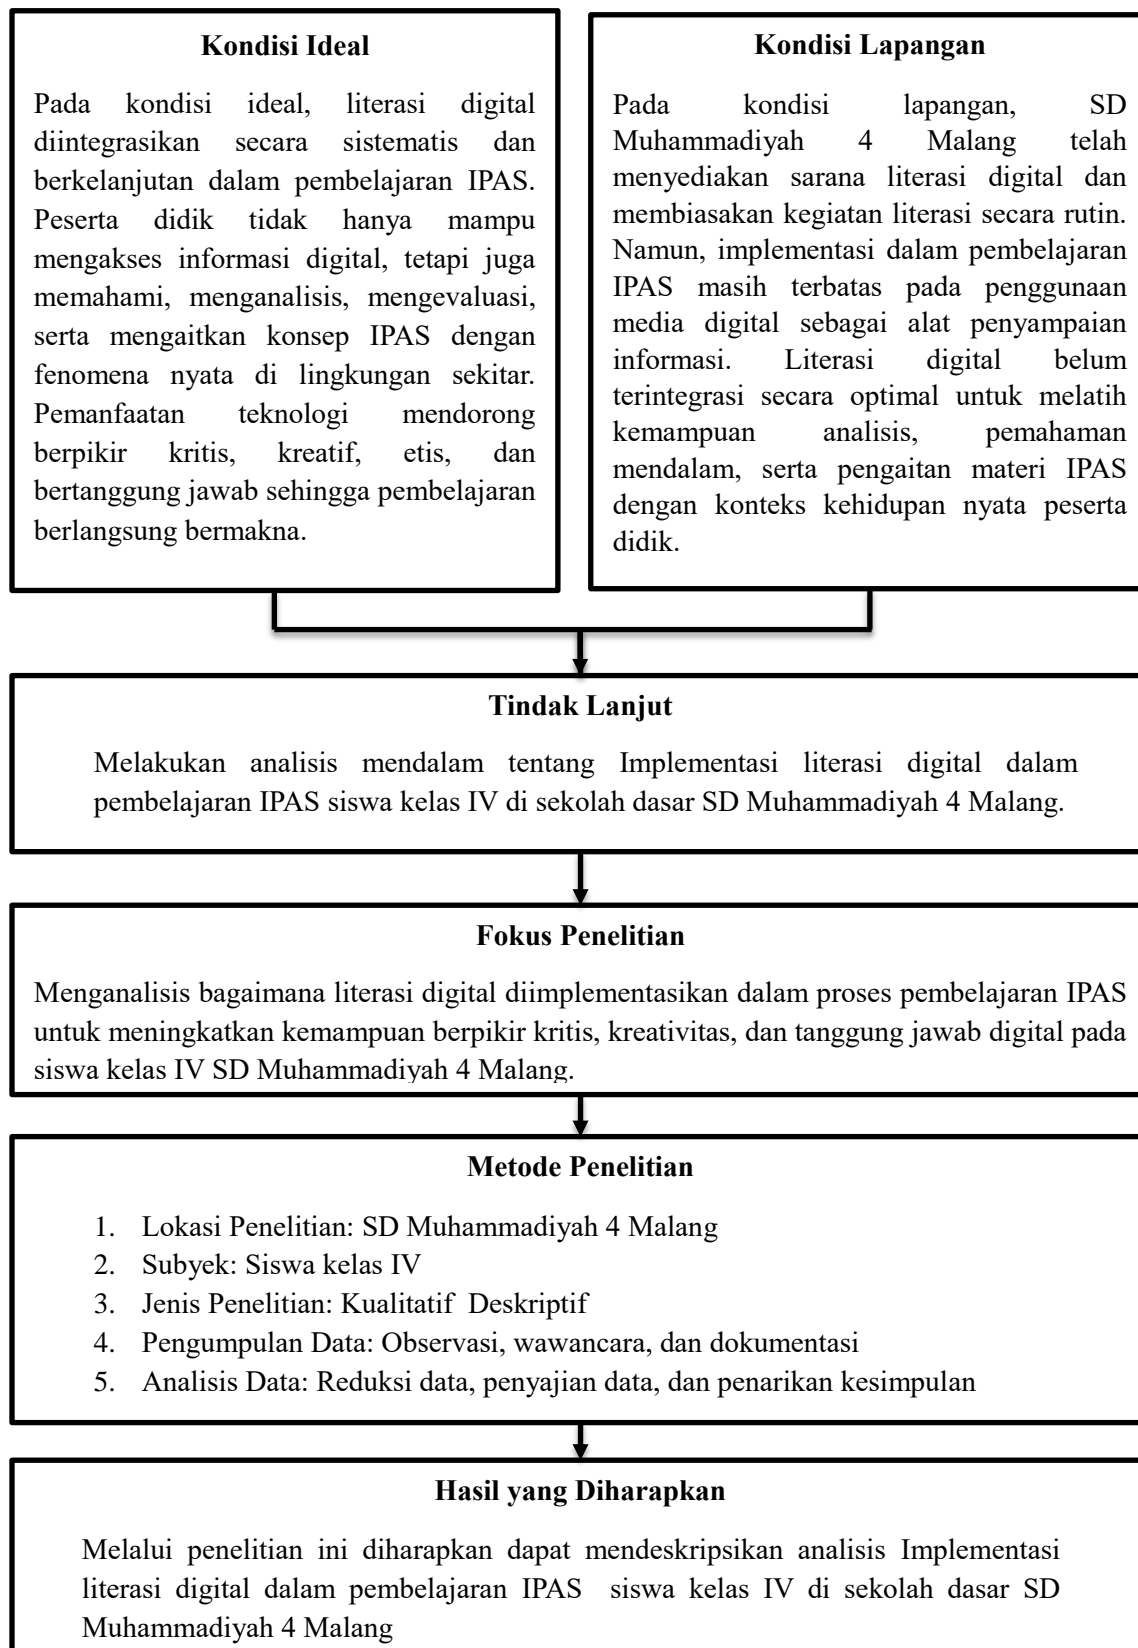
**Kondisi Ideal**

Pada kondisi ideal, literasi digital diintegrasikan secara sistematis dan berkelanjutan dalam pembelajaran IPAS. Peserta didik tidak hanya mampu mengakses informasi digital, tetapi juga memahami, menganalisis, mengevaluasi, serta mengaitkan konsep IPAS dengan fenomena nyata di lingkungan sekitar. Pemanfaatan teknologi mendorong berpikir kritis, kreatif, etis, dan bertanggung jawab sehingga pembelajaran berlangsung bermakna.

**Kondisi Lapangan**

Pada kondisi lapangan, SD Muhammadiyah 4 Malang telah menyediakan sarana literasi digital dan membiasakan kegiatan literasi secara rutin. Namun, implementasi dalam pembelajaran IPAS masih terbatas pada penggunaan media digital sebagai alat penyampaian informasi. Literasi digital belum terintegrasi secara optimal untuk melatih kemampuan analisis, pemahaman mendalam, serta pengaitan materi IPAS dengan konteks kehidupan nyata peserta didik.

**Tindak Lanjut**

Melakukan analisis mendalam tentang Implementasi literasi digital dalam pembelajaran IPAS siswa kelas IV di sekolah dasar SD Muhammadiyah 4 Malang.

**Fokus Penelitian**

Menganalisis bagaimana literasi digital diimplementasikan dalam proses pembelajaran IPAS untuk meningkatkan kemampuan berpikir kritis, kreativitas, dan tanggung jawab digital pada siswa kelas IV SD Muhammadiyah 4 Malang.

**Metode Penelitian**

1. Lokasi Penelitian: SD Muhammadiyah 4 Malang
2. Subyek: Siswa kelas IV
3. Jenis Penelitian: Kualitatif Deskriptif
4. Pengumpulan Data: Observasi, wawancara, dan dokumentasi
5. Analisis Data: Reduksi data, penyajian data, dan penarikan kesimpulan

**Hasil yang Diharapkan**

Melalui penelitian ini diharapkan dapat mendeskripsikan analisis Implementasi literasi digital dalam pembelajaran IPAS siswa kelas IV di sekolah dasar SD Muhammadiyah 4 Malang